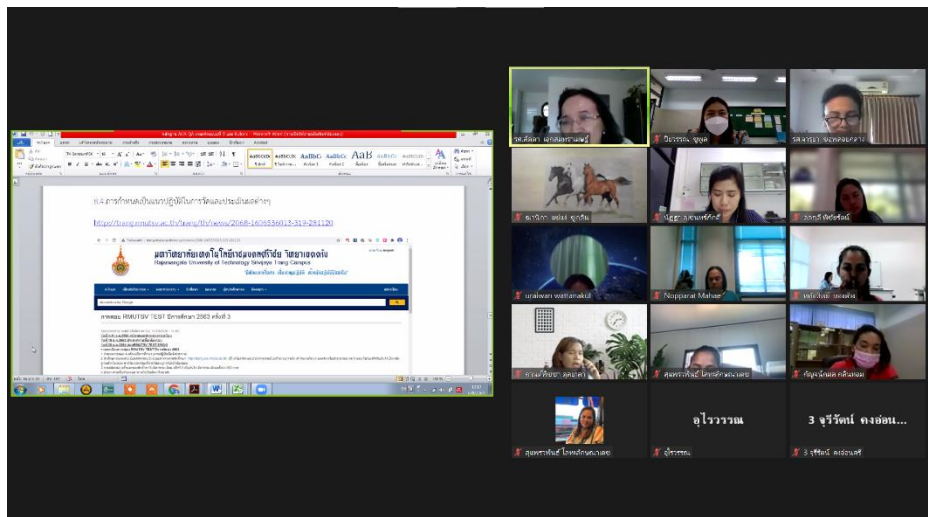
6.4 การกำหนดเป็นแนวปฏิบัติในการวัดและประเมินผลต่างๆ

https://trang.rmutsv.ac.th/news/th/news/2068-1605556013-319-251120

มหาวิทยาลัยเทคโนโลยีราชมงคลศรีวิชัย วิทยาเขตตรัง
Rajamangala University of Technology Srivijaya Trang Campus

ทดสอบ RMUTSV TEST ปีการศึกษา 2563 ครั้งที่ 3

uraiwan wattanakul

Nopparat Mahae

สุนทราทิพย์ โลหลักษณเดช

อุไรวรรณ

อุไรวรรณ

3 จุรีรัตน์ คงอ่อน...

3 จุรีรัตน์ คงอ่อนศรี